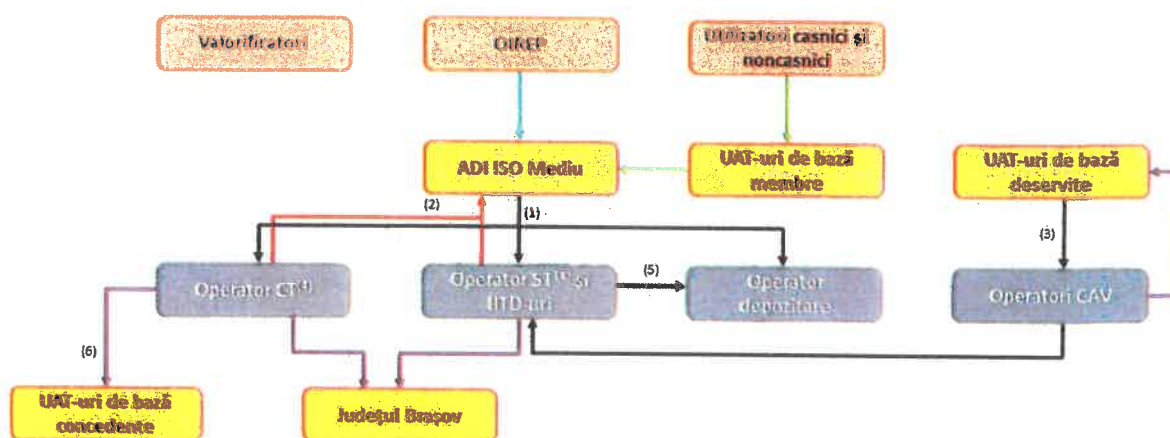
Valorificatori

OIREP

Utilizatori casnici şi noncasnici

ADI ISO Mediu

UAT-uri de bază membre

UAT-uri de bază deservite

(2)

(1)

(3)

Operator CT$^{(4)}$

Operator ST$^{(4)}$ şi HTD-uri

(5)

Operator depozitare

Operatori CAV

(6)

UAT-uri de bază concedente

Judeţul Braşov